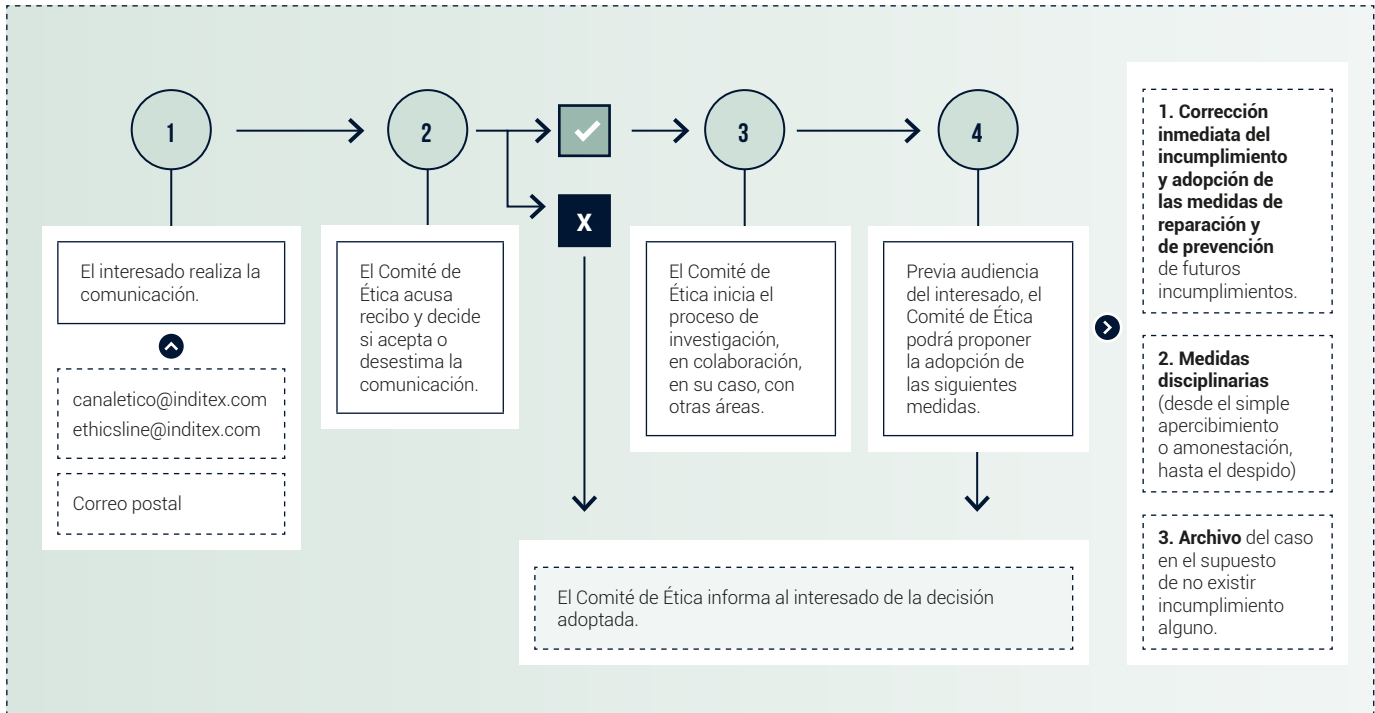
1

El interesado realiza la comunicación.

canaletico@inditex.com
ethicsline@inditex.com

Correo postal

2

El Comité de Ética acusa recibo y decide si acepta o desestima la comunicación.

X

3

El Comité de Ética inicia el proceso de investigación, en colaboración, en su caso, con otras áreas.

4

Previa audiencia del interesado, el Comité de Ética podrá proponer la adopción de las siguientes medidas.

El Comité de Ética informa al interesado de la decisión adoptada.

**1. Corrección inmediata del incumplimiento y adopción de las medidas de reparación y de prevención** de futuros incumplimientos.

**2. Medidas disciplinarias** (desde el simple apercibimiento o amonestación, hasta el despido)

**3. Archivo** del caso en el supuesto de no existir incumplimiento alguno.